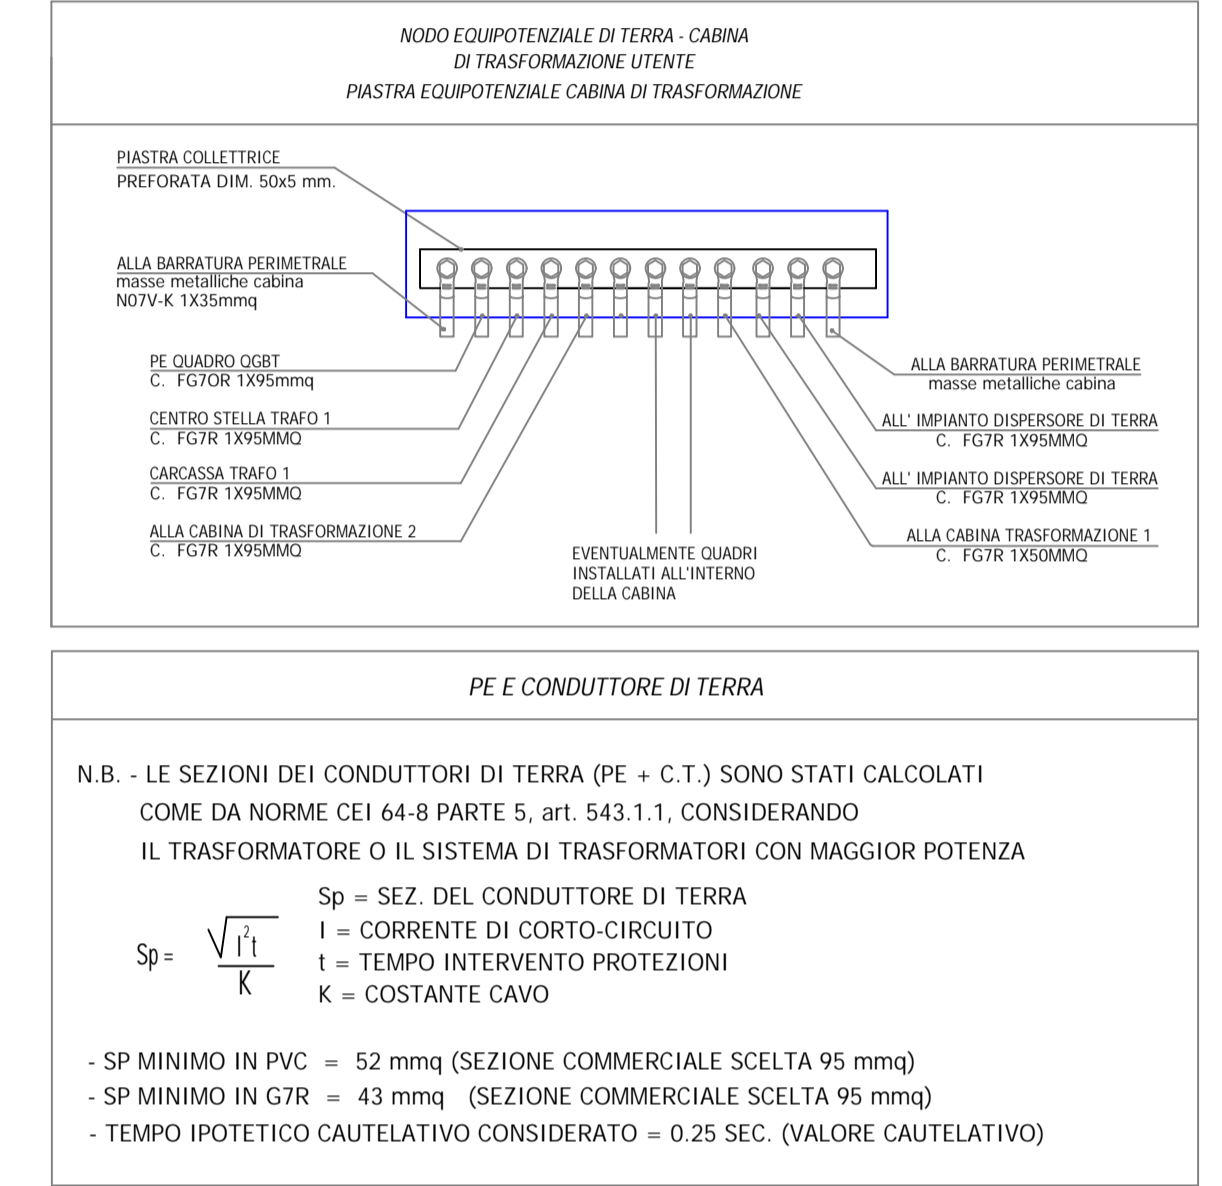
NODO EQUIPOTENZIALE DI TERRA - CABINA
DI TRASFORMAZIONE UTENTE
PIASTRA EQUIPOTENZIALE CABINA DI TRASFORMAZIONE

PIASTRA COLLETTRICE
PREFORATA DIM. 50x5 mm.

ALLA BARRATURA PERIMETRALE
masse metalliche cabina
N07V-K 1X35mmq

PE QUADRO QGBT
C. FG7OR 1X95mmq

CENTRO STELLA TRAFO 1
C. FG7R 1X95MMQ

CARCASSA TRAFO 1
C. FG7R 1X95MMQ

ALLA CABINA DI TRASFORMAZIONE 2
C. FG7R 1X95MMQ

EVENTUALMENTE QUADRI
INSTALLATI ALL'INTERNO
DELLA CABINA

ALLA BARRATURA PERIMETRALE
masse metalliche cabina

ALL' IMPIANTO DISPERSORE DI TERRA
C. FG7R 1X95MMQ

ALL' IMPIANTO DISPERSORE DI TERRA
C. FG7R 1X95MMQ

ALLA CABINA TRASFORMAZIONE 1
C. FG7R 1X50MMQ

PE E CONDUTTORE DI TERRA

N.B. - LE SEZIONI DEI CONDUTTORI DI TERRA (PE + C.T.) SONO STATI CALCOLATI COME DA NORME CEI 64-8 PARTE 5, art. 543.1.1, CONSIDERANDO IL TRASFORMATORE O IL SISTEMA DI TRASFORMATORI CON MAGGIOR POTENZA

$Sp = \frac{\sqrt{I^2 t}}{K}$

Sp = SEZ. DEL CONDUTTORE DI TERRA
I = CORRENTE DI CORTO-CIRCUITO
t = TEMPO INTERVENTO PROTEZIONI
K = COSTANTE CAVO

- SP MINIMO IN PVC = 52 mmq (SEZIONE COMMERCIALE SCELTA 95 mmq)
- SP MINIMO IN G7R = 43 mmq (SEZIONE COMMERCIALE SCELTA 95 mmq)
- TEMPO IPOTETICO CAUTELATIVO CONSIDERATO = 0.25 SEC. (VALORE CAUTELATIVO)